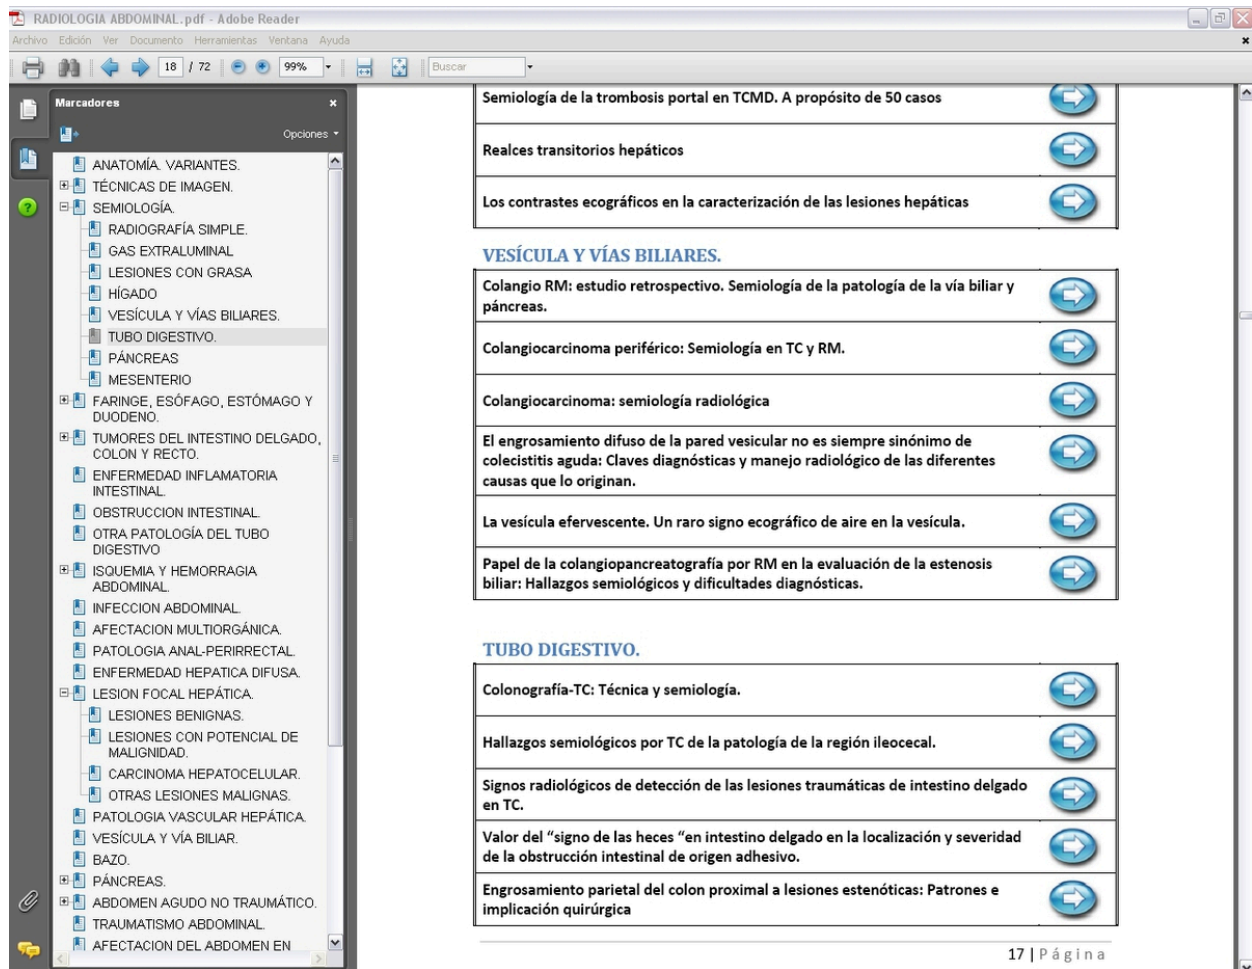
RADIOLOGIA ABDOMINAL.pdf - Adobe Reader

Archivo Edición Ver Documento Herramientas Ventana Ayuda

18 / 72 99% Buscar

Marcadores

Opciones

ANATOMÍA. VARIANTES.
TÉCNICAS DE IMAGEN.
SEMIOLOGÍA.
RADIOGRAFÍA SIMPLE.
GAS EXTRALUMINAL
LESIONES CON GRASA
HÍGADO
VESÍCULA Y VÍAS BILIARES.
TUBO DIGESTIVO.
PÁNCREAS
MESENTERIO
FARINGE, ESÓFAGO, ESTÓMAGO Y DUODENO.
TUMORES DEL INTESTINO DELGADO, COLON Y RECTO.
ENFERMEDAD INFLAMATORIA INTESTINAL.
OBSTRUCCION INTESTINAL.
OTRA PATOLOGÍA DEL TUBO DIGESTIVO
ISQUEMIA Y HEMORRAGIA ABDOMINAL.
INFECCION ABDOMINAL.
AFECTACION MULTIORGÁNICA.
PATOLOGIA ANAL-PERIRRECTAL.
ENFERMEDAD HEPATICA DIFUSA.
LESION FOCAL HEPÁTICA.
LESIONES BENIGNAS.
LESIONES CON POTENCIAL DE MALIGNIDAD.
CARCINOMA HEPATOCELULAR.
OTRAS LESIONES MALIGNAS.
PATOLOGIA VASCULAR HEPÁTICA.
VESÍCULA Y VÍA BILIAR.
BAZO.
PÁNCREAS.
ABDOMEN AGUDO NO TRAUMÁTICO.
TRAUMATISMO ABDOMINAL.
AFECTACION DEL ABDOMEN EN

Semiología de la trombosis portal en TCMD. A propósito de 50 casos

Realces transitorios hepáticos

Los contrastes ecográficos en la caracterización de las lesiones hepáticas

VESÍCULA Y VÍAS BILIARES.

Colangio RM: estudio retrospectivo. Semiología de la patología de la vía biliar y páncreas.

Colangiocarcinoma periférico: Semiología en TC y RM.

Colangiocarcinoma: semiología radiológica

El engrosamiento difuso de la pared vesicular no es siempre sinónimo de colecistitis aguda: Claves diagnósticas y manejo radiológico de las diferentes causas que lo originan.

La vesícula efervescente. Un raro signo ecográfico de aire en la vesícula.

Papel de la colangiopancreatografía por RM en la evaluación de la estenosis biliar: Hallazgos semiológicos y dificultades diagnósticas.

TUBO DIGESTIVO.

Colonografía-TC: Técnica y semiología.

Hallazgos semiológicos por TC de la patología de la región ileocecal.

Signos radiológicos de detección de las lesiones traumáticas de intestino delgado en TC.

Valor del “signo de las heces “en intestino delgado en la localización y severidad de la obstrucción intestinal de origen adhesivo.

Engrosamiento parietal del colon proximal a lesiones estenóticas: Patrones e implicación quirúrgica

17 | Página